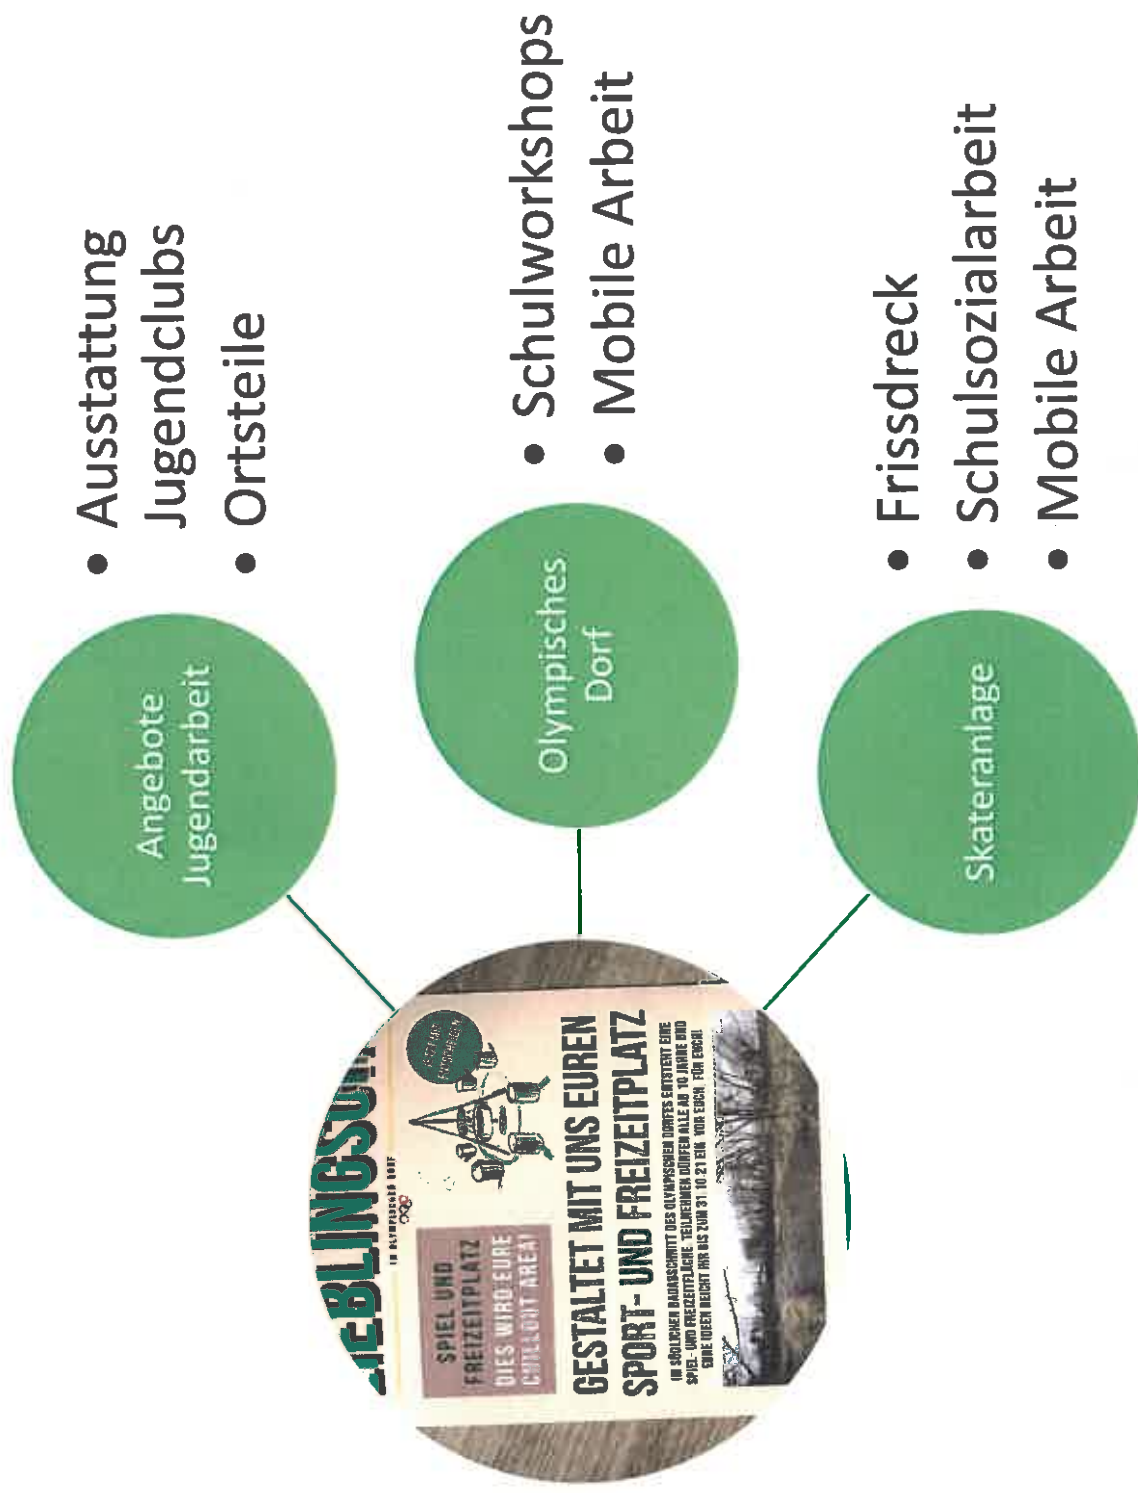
Angebote Jugendarbeit

• Ausstattung Jugendclubs
• Ortsteile

Olympisches Dorf

• Schulworkshops
• Mobile Arbeit

Skateranlage

• Frissdreck
• Schulsozialarbeit
• Mobile Arbeit

LIEBLINGSO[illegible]

IM OLYMPISCHEN DORF

SPIEL UND FREIZEITPLATZ
DIES WIRD EURE CHILLOUT AREA!

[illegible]

GESTALTET MIT UNS EUREN SPORT- UND FREIZEITPLATZ

IM SÜDLICHEN BAUABSCHNITT DES OLYMPISCHEN DORFES ENTSTEHT EINE SPIEL- UND FREIZEITFLÄCHE. TEILNEHMEN DÜRFEN ALLE AB 10 JAHRE UND EURE IDEEN REICHT IHR BIS ZUM 31.10.21 EIN. VOR EUCH. FÜR EUCH!